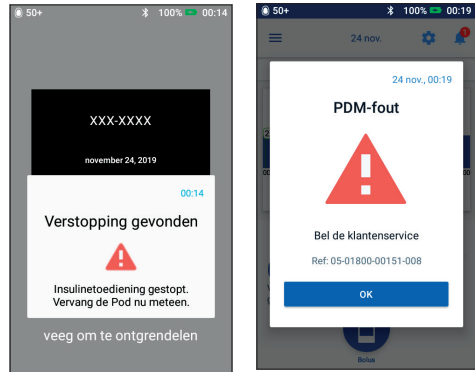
50+ 100% 00:14

XXX-XXXX

november 24, 2019

00:14

Verstopping gevonden

Insulinetoediening gestopt. Vervang de Pod nu meteen.

veeg om te ontgrendelen

50+ 100% 00:19

24 nov.

1

24 nov., 00:19

PDM-fout

Bel de klantenservice

Ref: 05-01800-00151-008

OK

Bolus